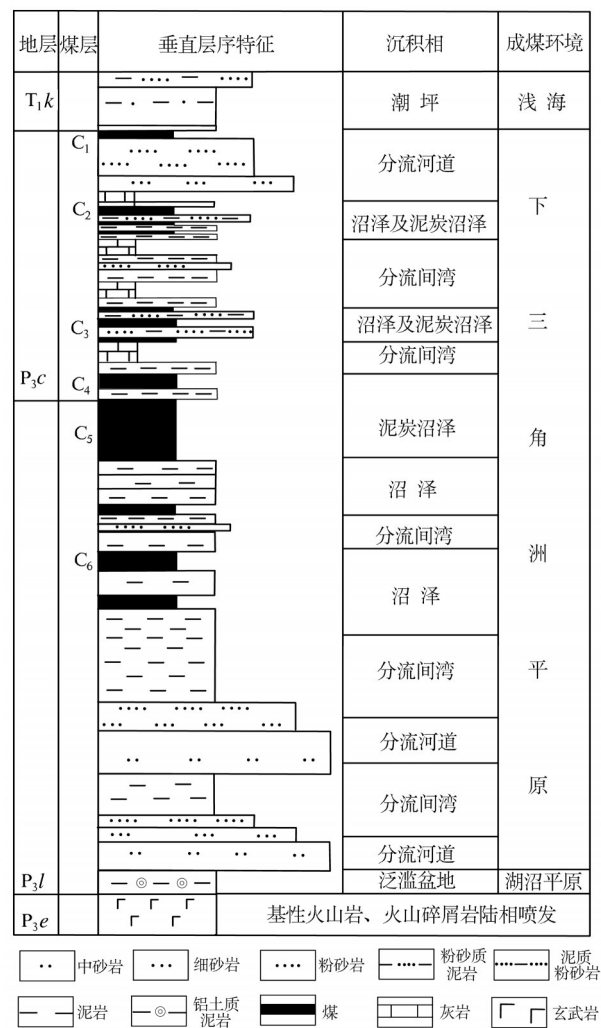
| 地层 | 煤层 | 垂直层序特征 | 沉积相 | 成煤环境 |
|---|---|---|---|---|
| $T_1k$ | | | 潮坪 | 浅海 |
| $P_3c$ | $C_1$ | | 分流河道 | 下 |
| | $C_2$ | | 沼泽及泥炭沼泽 | |
| | | | 分流间湾 | 三 |
| | $C_3$ | | 沼泽及泥炭沼泽 | |
| | | | 分流间湾 | |
| | $C_4$ | | | |
| $P_3l$ | $C_5$ | | 泥炭沼泽 | 角 |
| | | | 沼泽 | |
| | | | 分流间湾 | 洲 |
| | $C_6$ | | 沼泽 | |
| | | | 分流间湾 | 平 |
| | | | 分流河道 | |
| | | | 分流间湾 | 原 |
| | | | 分流河道 | |
| | | | 泛滥盆地 | 湖沼平原 |
| $P_3e$ | | | 基性火山岩、火山碎屑岩陆相喷发 | |

中砂岩　细砂岩　粉砂岩　粉砂质泥岩　泥质粉砂岩

泥岩　铝土质泥岩　煤　灰岩　玄武岩